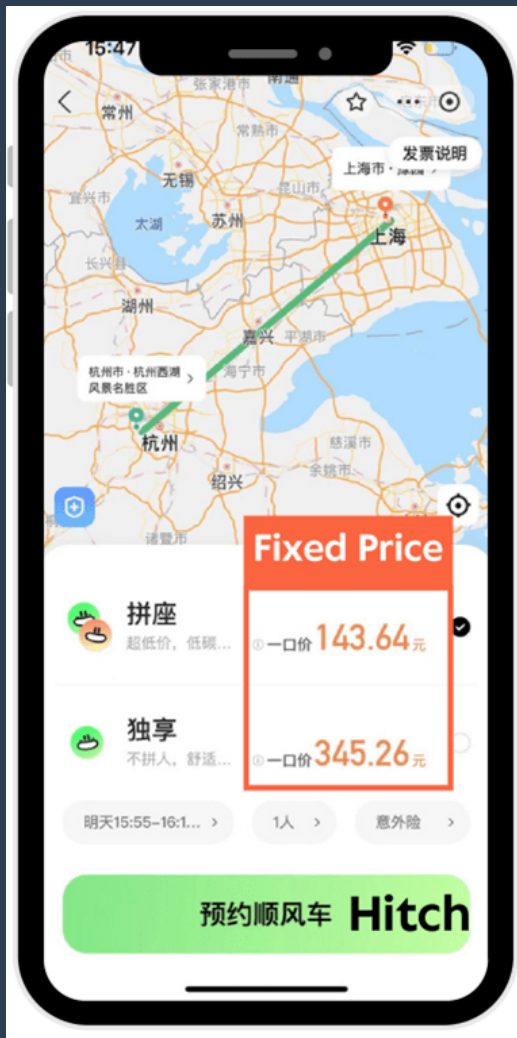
15:47

发票说明

常州
张家港市
常熟市
无锡
上海市 · 
宜兴市
太湖
苏州
昆山市
上海
长兴县
湖州
嘉兴
平湖市
杭州市 · 杭州西湖风景名胜区
海宁市
杭州
慈溪市
余姚市
绍兴
诸暨市

Fixed Price

拼座
超低价，低碳...
一口价 143.64元

独享
不拼人，舒适...
一口价 345.26元

明天15:55~16:1...
1人
意外险

预约顺风车 Hitch